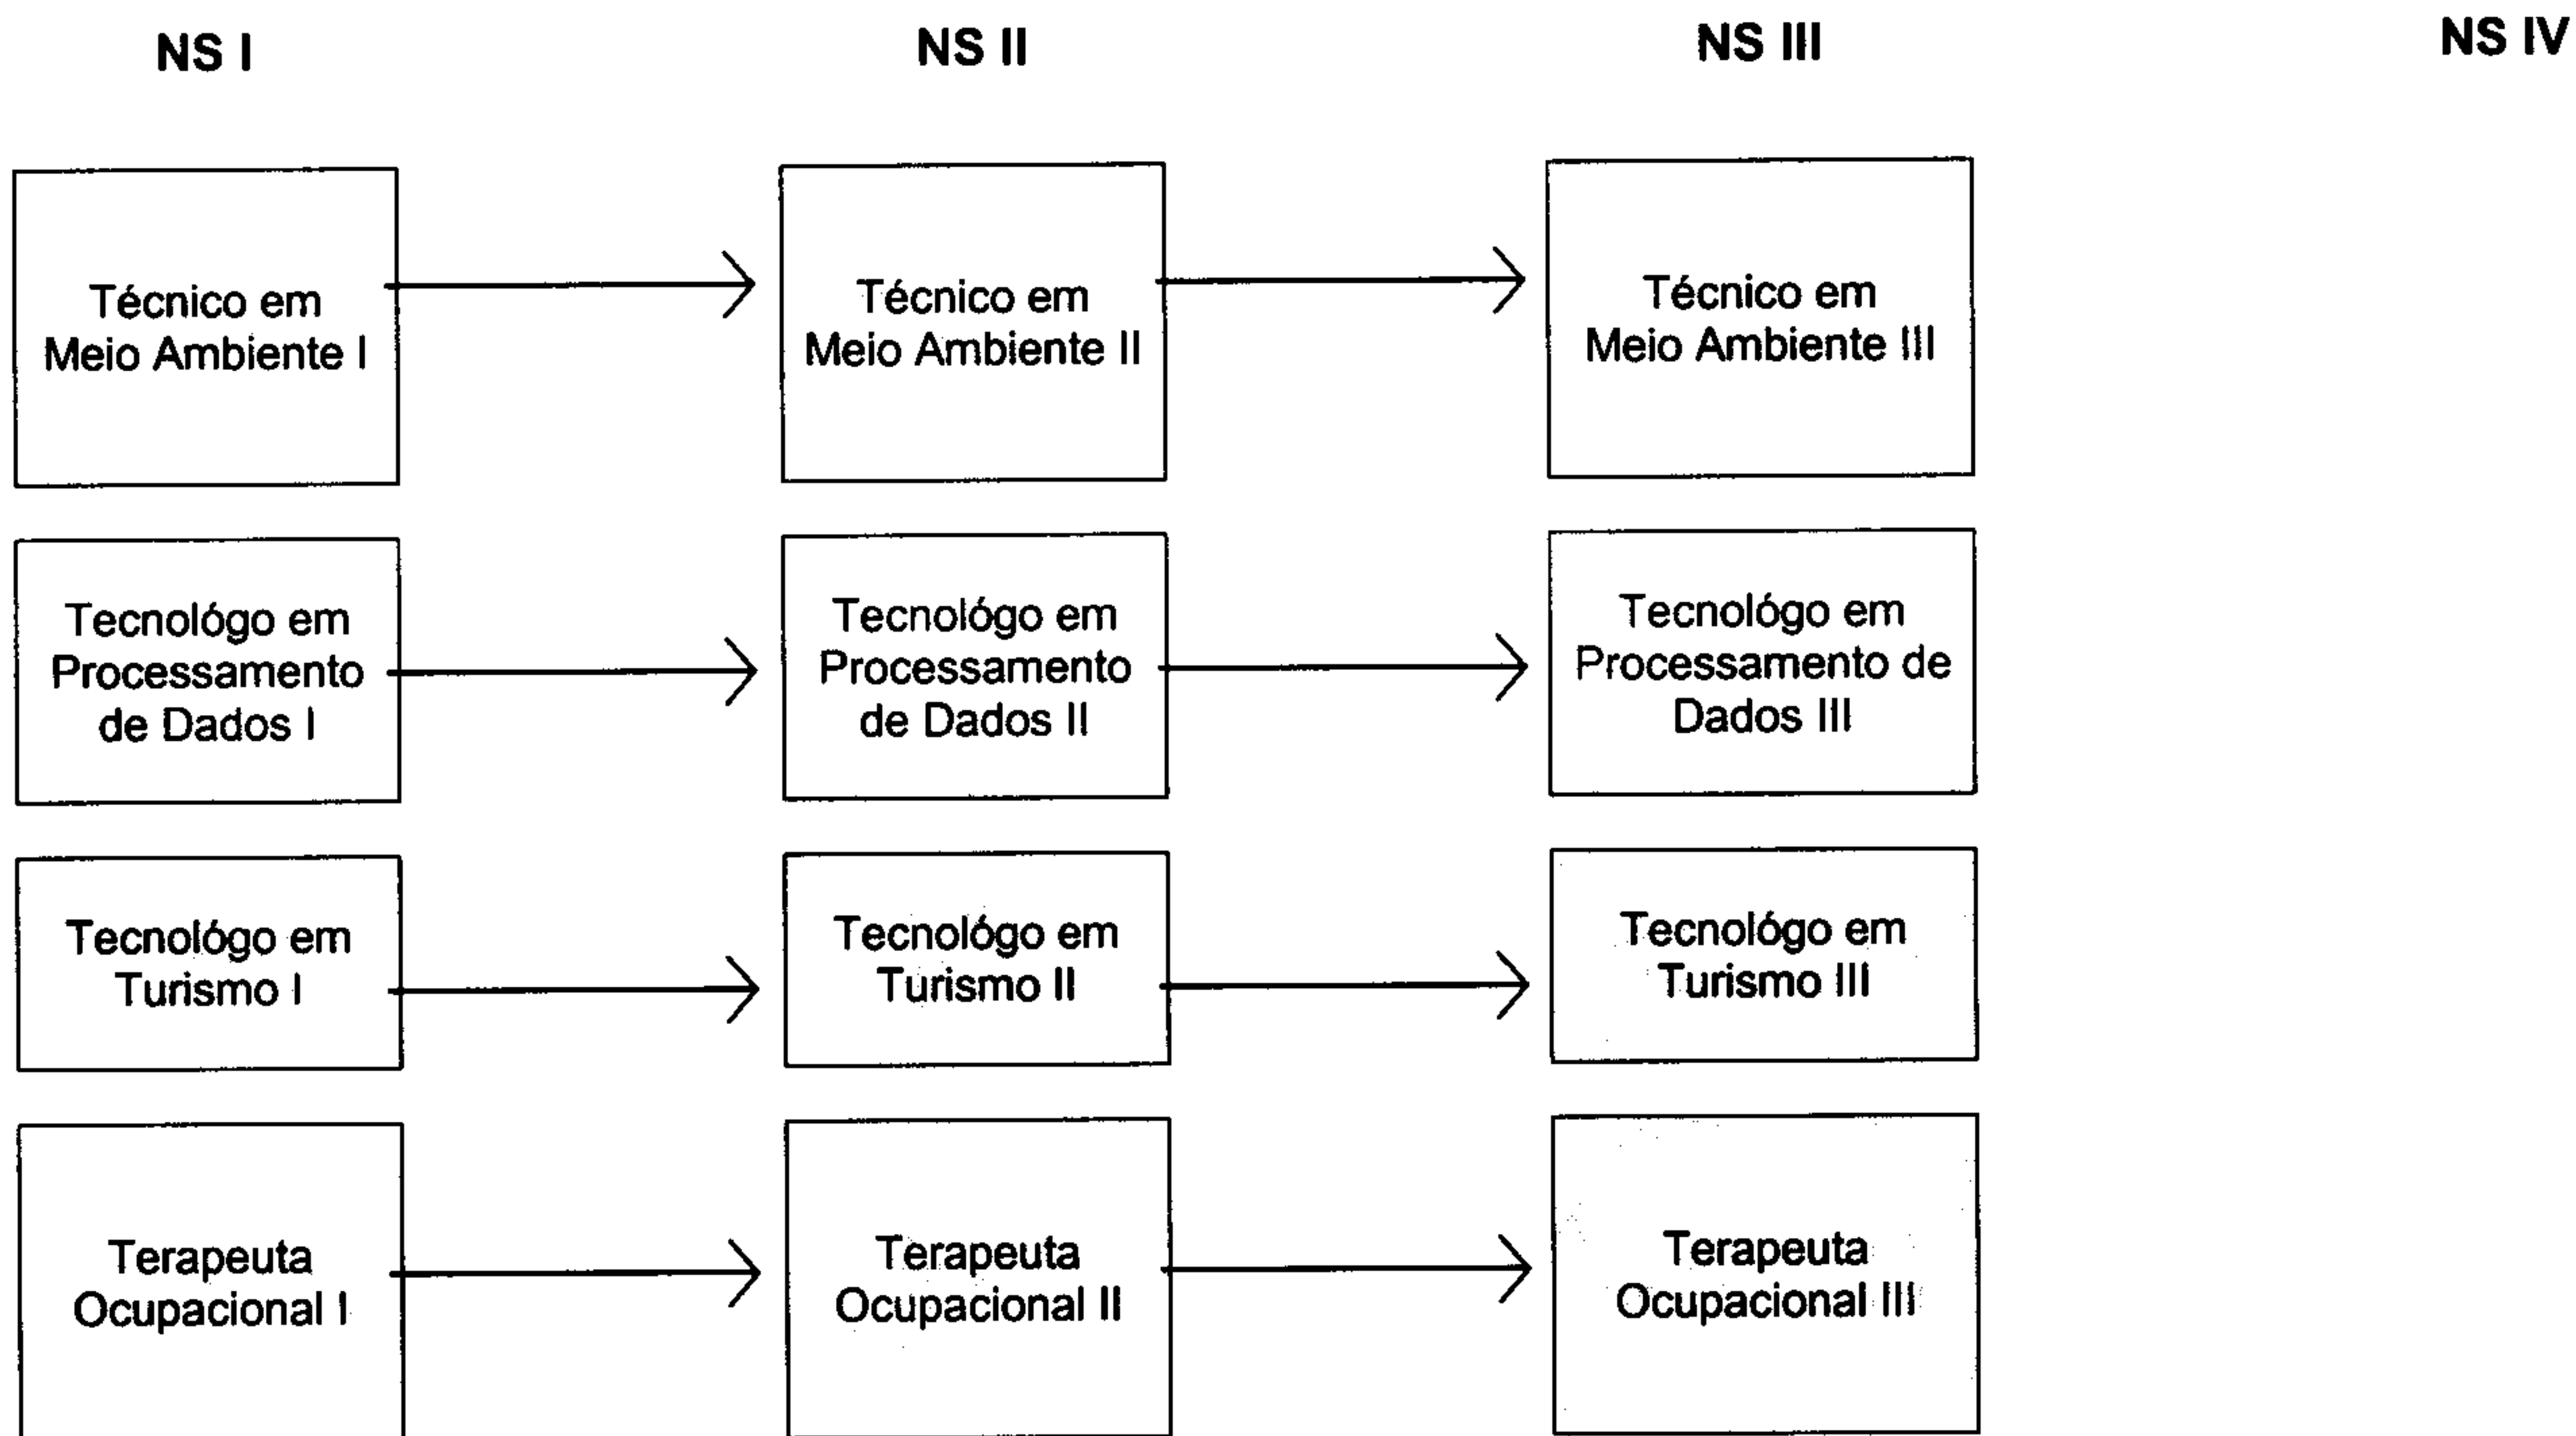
NS I

NS II

NS III

NS IV

Técnico em Meio Ambiente I

Técnico em Meio Ambiente II

Técnico em Meio Ambiente III

Tecnológo em Processamento de Dados I

Tecnológo em Processamento de Dados II

Tecnológo em Processamento de Dados III

Tecnológo em Turismo I

Tecnológo em Turismo II

Tecnológo em Turismo III

Terapeuta Ocupacional I

Terapeuta Ocupacional II

Terapeuta Ocupacional III